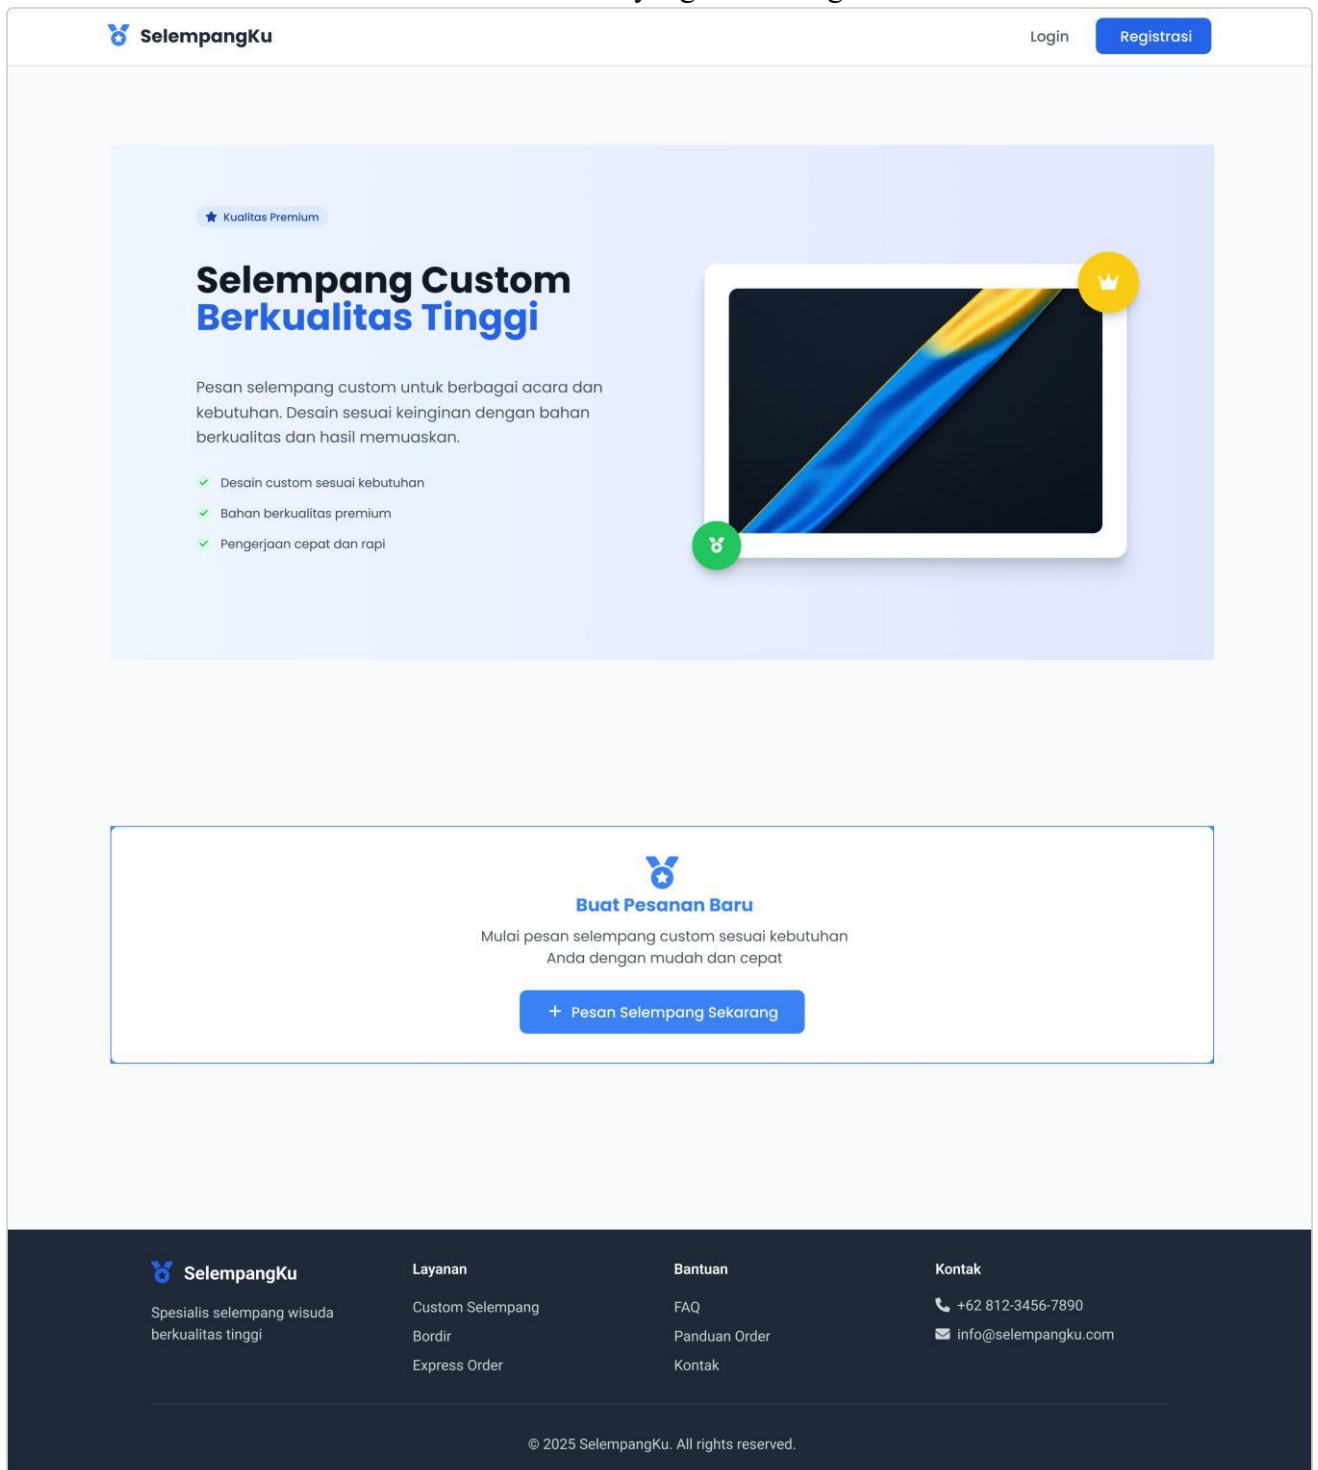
SelempangKu

Login

Registrasi

Kualitas Premium

Selempang Custom Berkualitas Tinggi

Pesan selempang custom untuk berbagai acara dan kebutuhan. Desain sesuai keinginan dengan bahan berkualitas dan hasil memuaskan.

Desain custom sesuai kebutuhan

Bahan berkualitas premium

Pengerjaan cepat dan rapi

Buat Pesanan Baru

Mulai pesan selempang custom sesuai kebutuhan Anda dengan mudah dan cepat

+ Pesan Selempang Sekarang

SelempangKu

Spesialis selempang wisuda berkualitas tinggi

Layanan

Custom Selempang

Bordir

Express Order

Bantuan

FAQ

Panduan Order

Kontak

Kontak

+62 812-3456-7890

info@selempangku.com

© 2025 SelempangKu. All rights reserved.